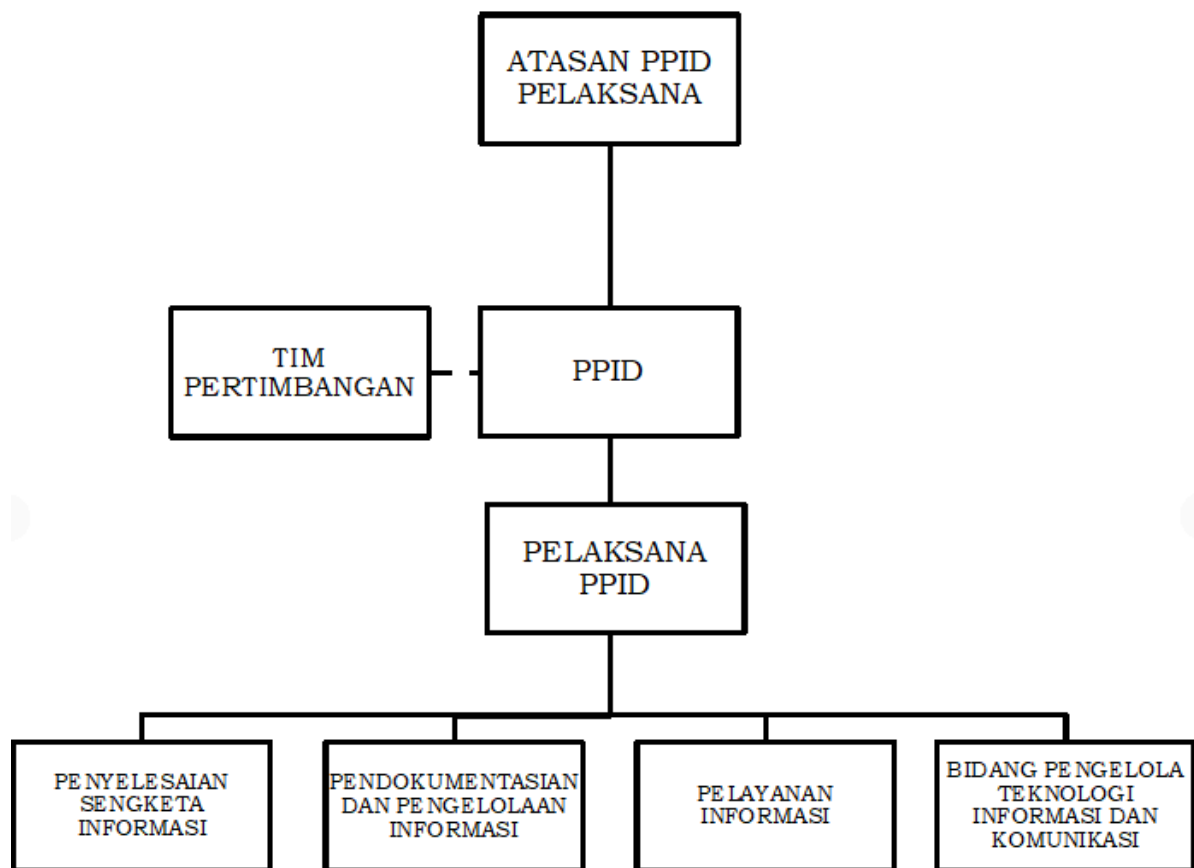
ATASAN PPID PELAKSANA

TIM PERTIMBANGAN

PPID

PELAKSANA PPID

PENYELESAIAN SENGKETA INFORMASI

PENDOKUMENTASIAN DAN PENGELOLAAN INFORMASI

PELAYANAN INFORMASI

BIDANG PENGELOLA TEKNOLOGI INFORMASI DAN KOMUNIKASI